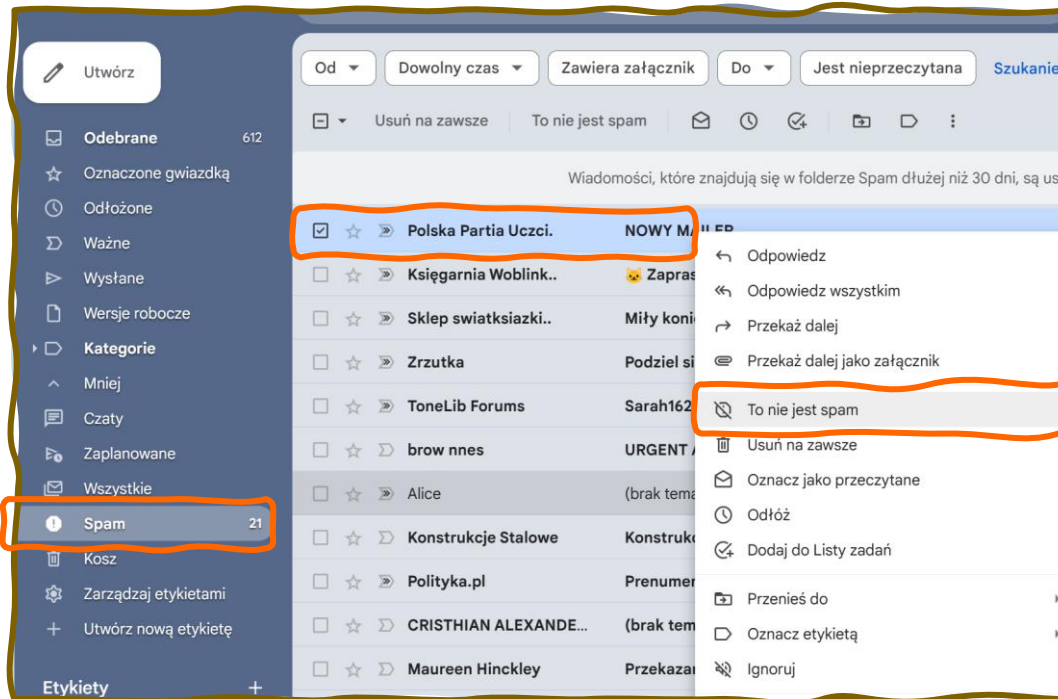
Utwórz

Odebrane 612
Oznaczone gwiazdką
Odłożone
Ważne
Wysłane
Wersje robocze
Kategorie
Mniej
Czaty
Zaplanowane
Wszystkie
Spam 21
Kosz
Zarządzaj etykietami
Utwórz nową etykietę

Etykiety +

Od | Dowolny czas | Zawiera załącznik | Do | Jest nieprzeczytana | Szukanie

Usuń na zawsze | To nie jest spam

Wiadomości, które znajdują się w folderze Spam dłużej niż 30 dni, są us

Polska Partia Uczci. | NOWY MAILER
Księgarnia Woblink.. | 🐱 Zapras
Sklep swiatksiazki.. | Miły koni
Zrzutka | Podziel si
ToneLib Forums | Sarah162
brow nnes | URGENT
Alice | (brak tema
Konstrukcje Stalowe | Konstruk
Polityka.pl | Prenumer
CRISTHIAN ALEXANDE... | (brak tem
Maureen Hinckley | Przekazar

Odpowiedz
Odpowiedz wszystkim
Przekaż dalej
Przekaż dalej jako załącznik
To nie jest spam
Usuń na zawsze
Oznacz jako przeczytane
Odłóż
Dodaj do Listy zadań
Przenieś do
Oznacz etykietą
Ignoruj